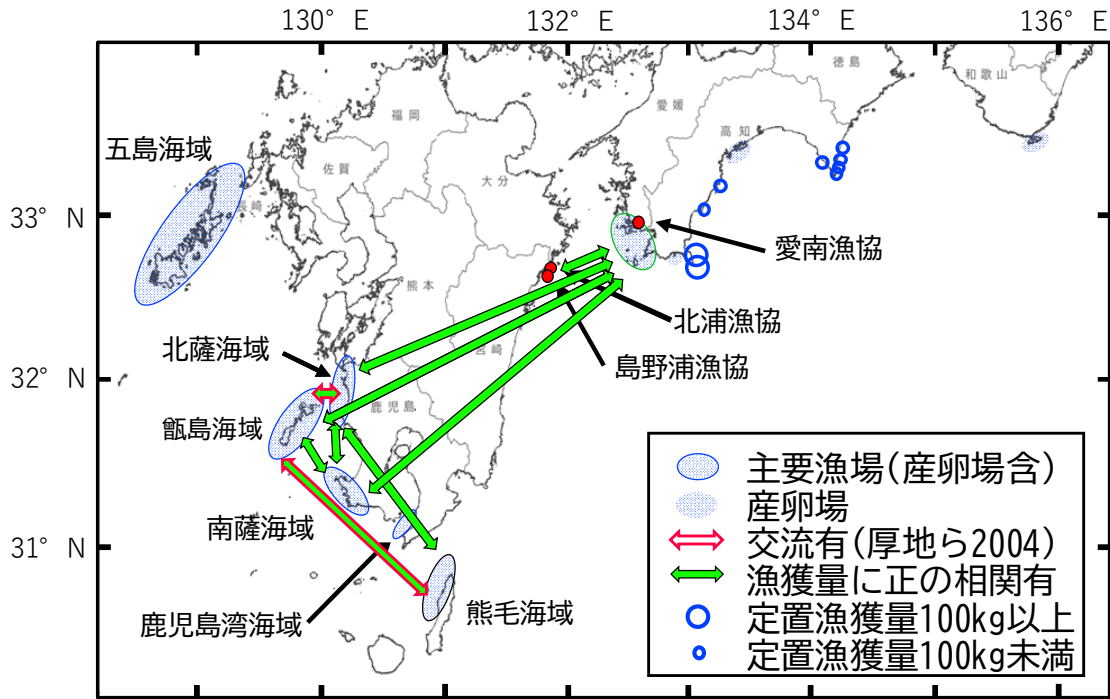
130° E
132° E
134° E
136° E
33° N
32° N
31° N
徳島
和歌山
愛媛
高知
福岡
佐賀
長崎
大分
熊本
宮崎
鹿児島
五島海域
愛南漁協
北浦漁協
島野浦漁協
北薩海域
甑島海域
南薩海域
鹿児島湾海域
熊毛海域
主要漁場(産卵場含)
産卵場
交流有(厚地ら2004)
漁獲量に正の相関有
定置漁獲量100kg以上
定置漁獲量100kg未満